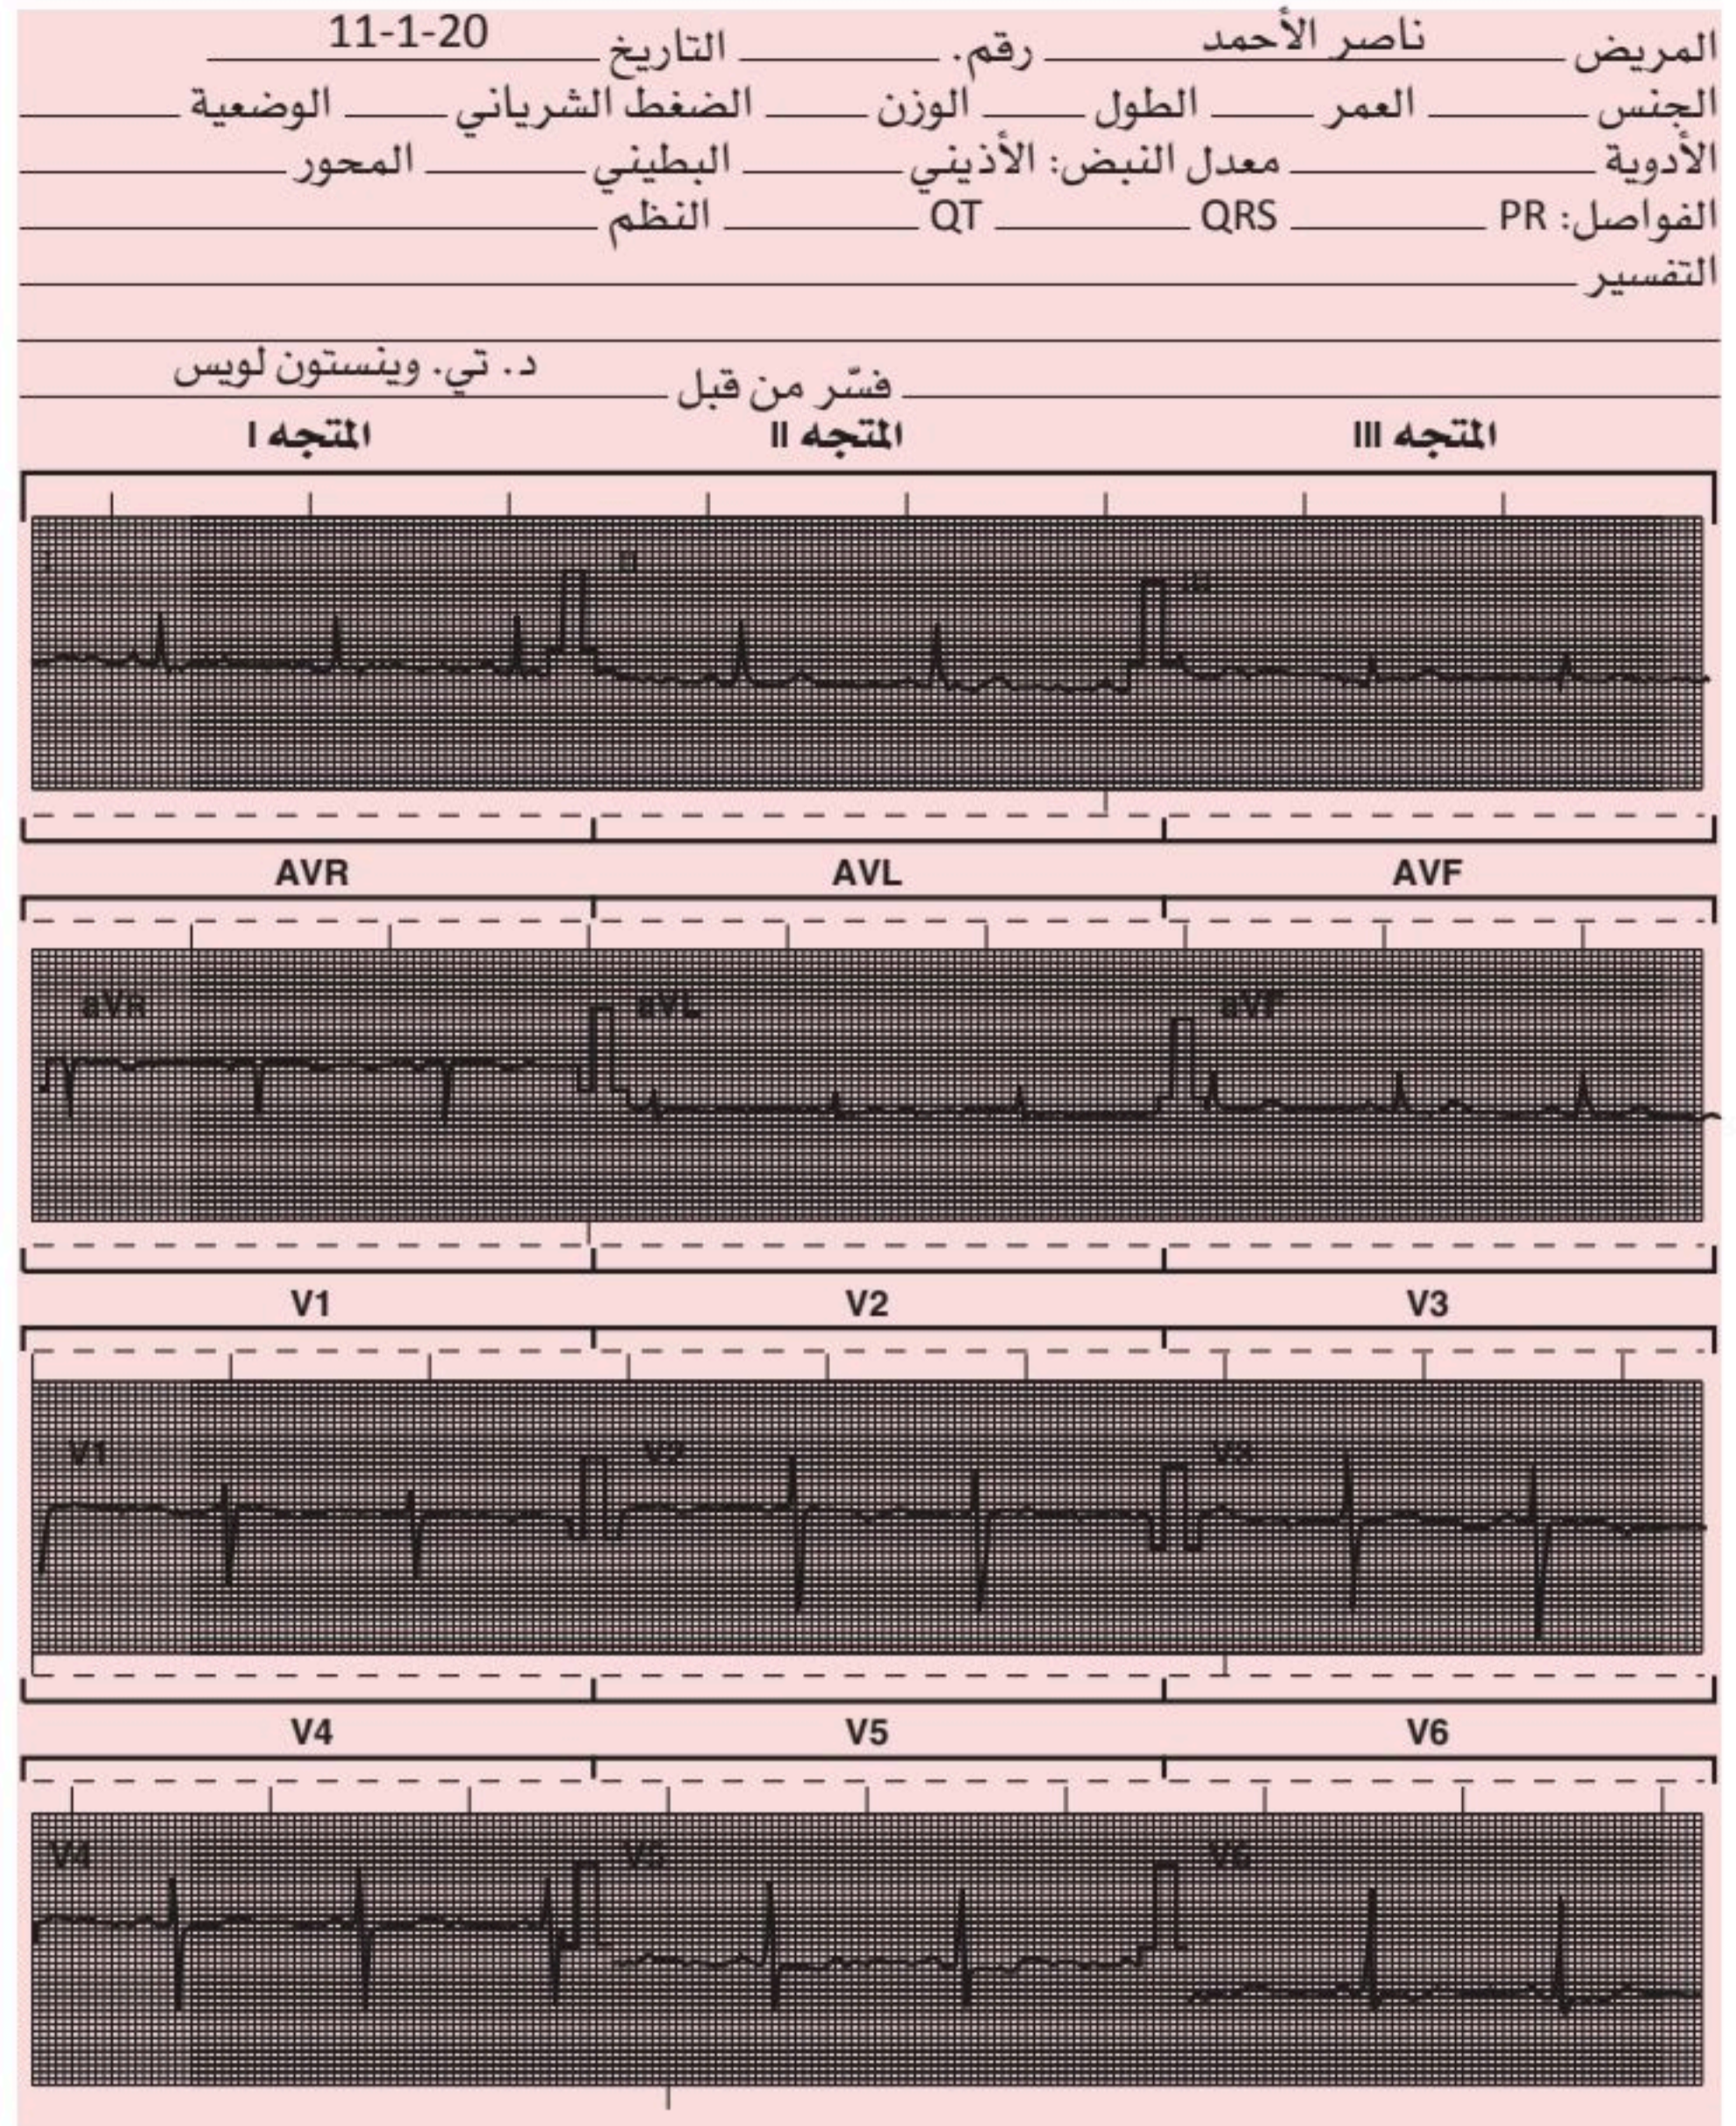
المريض ناصر الأحمد رقم. التاريخ 11-1-20
الجنس العمر الطول الوزن الضغط الشرياني الوضعية
الأدوية معدل النبض: الأذيني البطيني المحور
الفواصل: PR QRS QT النظم
التفسير

فسّر من قبل د. تي. وينستون لويس

المتجه I المتجه II المتجه III

AVR AVL AVF
aVR aVL aVF

V1 V2 V3
V1 V2 V3

V4 V5 V6
V4 V5 V6